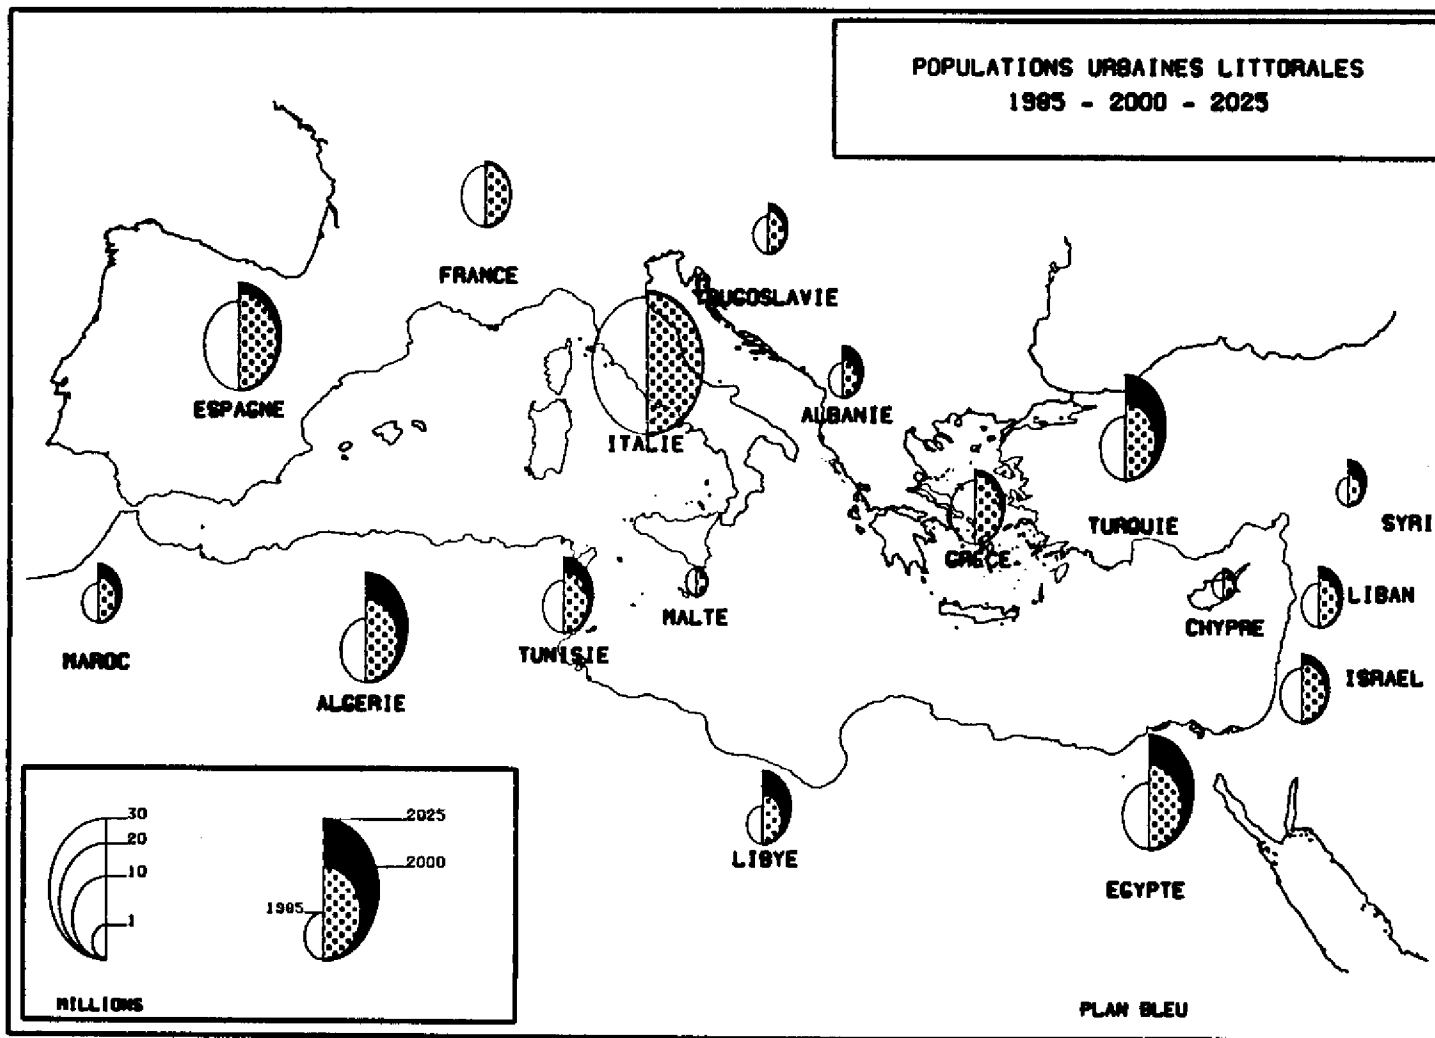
POPULATIONS URBAINES LITTORALES
1985 - 2000 - 2025

FRANCE

YOUGOSLAVIE

ESPAGNE

ITALIE

ALBANIE

TURQUIE

SYRI

GRECE

LIBAN

CHYPRE

MALTE

MAROC

TUNISIE

ISRAEL

ALGERIE

LIBYE

EGYPTE

30
20
10
1

MILLIONS

2025
2000
1985

PLAN BLEU